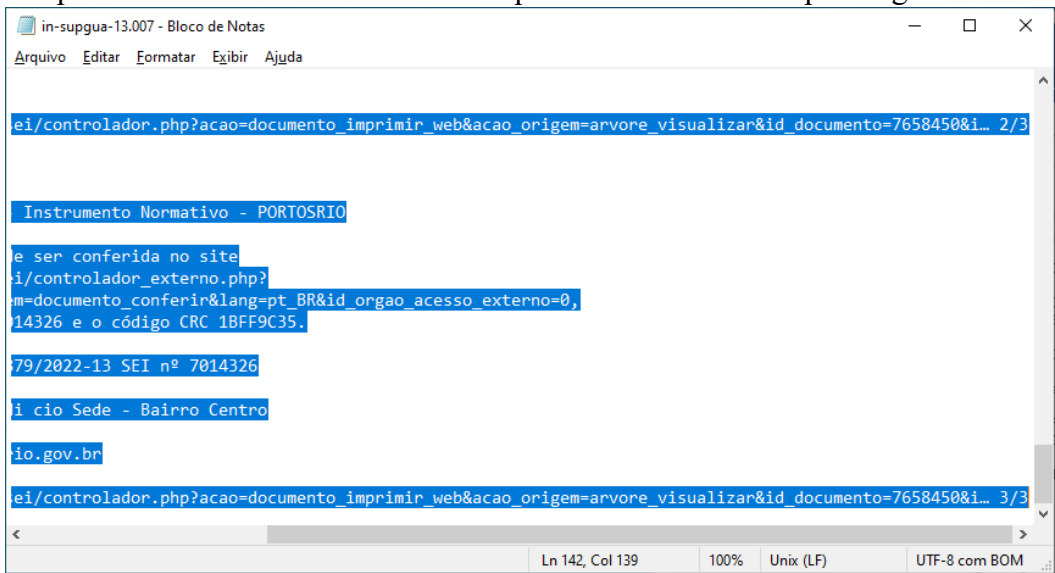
in-supgua-13.007 - Bloco de Notas

Arquivo Editar Formatar Exibir Ajuda

ei/controlador.php?acao=documento_imprimir_web&acao_origem=arvore_visualizar&id_documento=7658450&i… 2/3

Instrumento Normativo - PORTOSRIO

e ser conferida no site
i/controlador_externo.php?
m=documento_conferir&lang=pt_BR&id_orgao_acesso_externo=0,
14326 e o código CRC 1BFF9C35.

79/2022-13 SEI nº 7014326

i cio Sede - Bairro Centro

io.gov.br

ei/controlador.php?acao=documento_imprimir_web&acao_origem=arvore_visualizar&id_documento=7658450&i… 3/3

Ln 142, Col 139 100% Unix (LF) UTF-8 com BOM